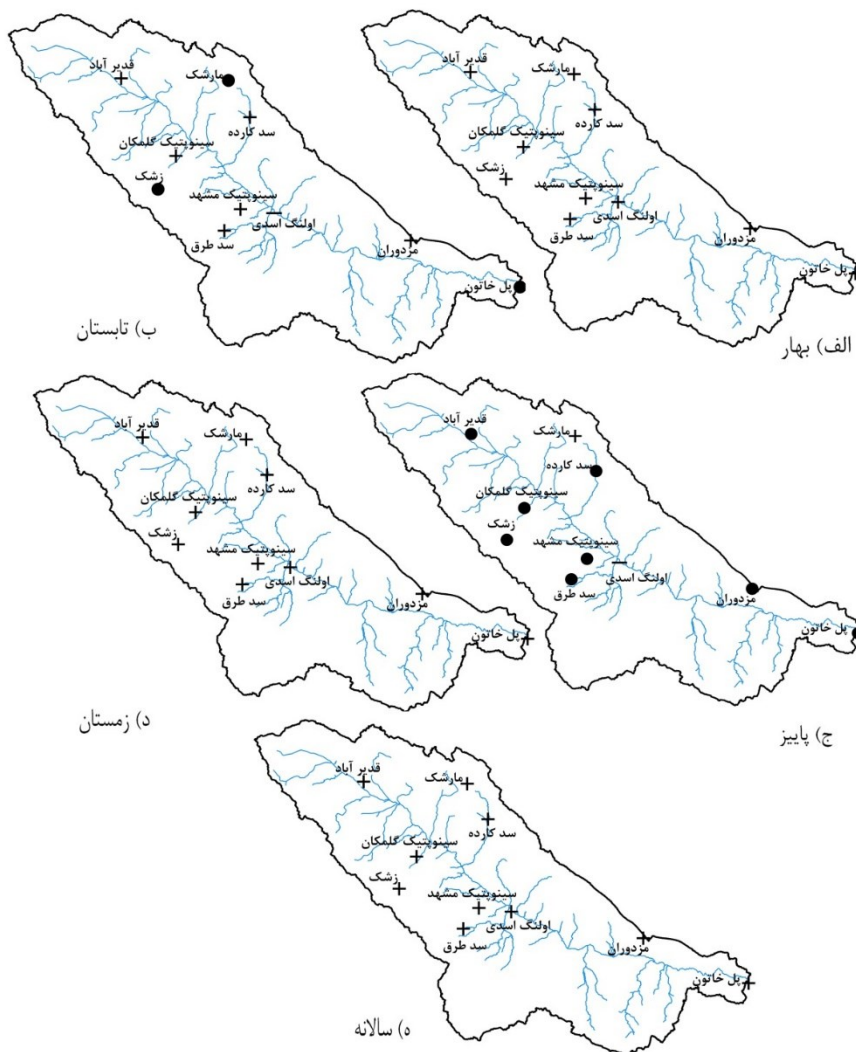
قدیر آباد
مارشک
سد کارده
سینوپتیک گلمکان
زشک
سینوپتیک مشهد
اولنگ اسدی
سد طرق
مزدوران
پل خاتون
الف) بهار

قدیر آباد
مارشک
سد کارده
سینوپتیک گلمکان
زشک
سینوپتیک مشهد
اولنگ اسدی
سد طرق
مزدوران
پل خاتون
ب) تابستان

قدیر آباد
مارشک
سد کارده
سینوپتیک گلمکان
زشک
سینوپتیک مشهد
اولنگ اسدی
سد طرق
مزدوران
پل خاتون
ج) پاییز

قدیر آباد
مارشک
سد کارده
سینوپتیک گلمکان
زشک
سینوپتیک مشهد
اولنگ اسدی
سد طرق
مزدوران
پل خاتون
د) زمستان

قدیر آباد
مارشک
سد کارده
سینوپتیک گلمکان
زشک
سینوپتیک مشهد
اولنگ اسدی
سد طرق
مزدوران
پل خاتون
ه) سالانه